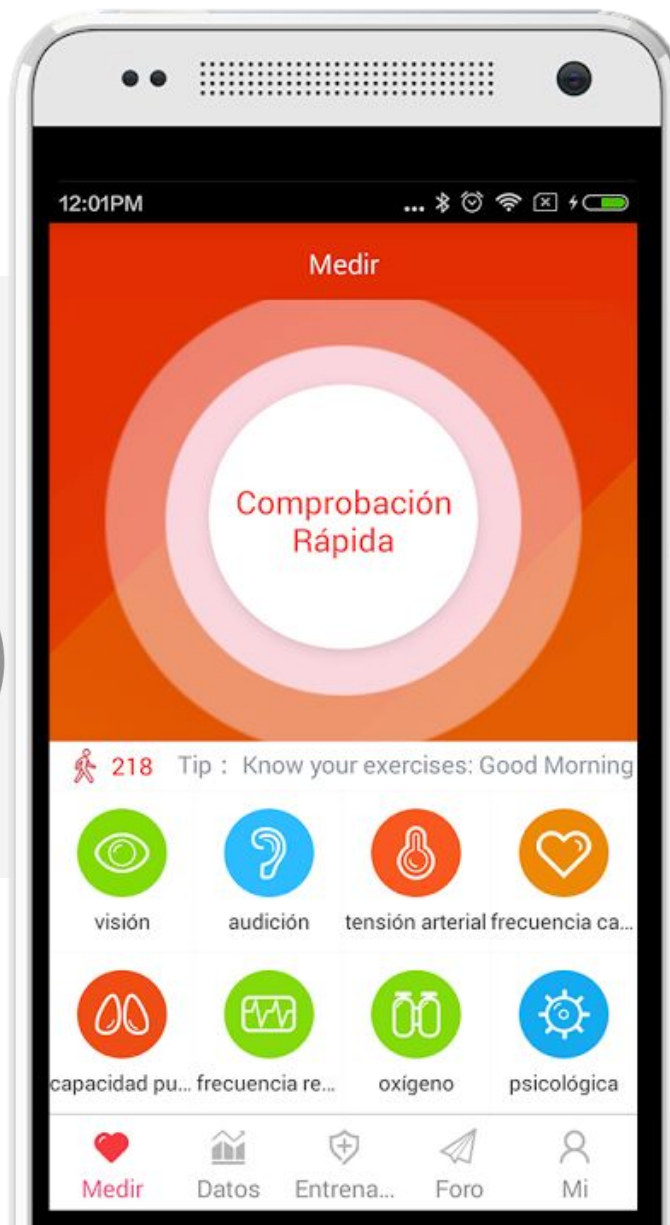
12:01PM

Medir

Comprobación Rápida

218 Tip： Know your exercises: Good Morning

visión
audición
tensión arterial
frecuencia ca...

capacidad pu...
frecuencia re...
oxígeno
psicológica

Medir
Datos
Entrena...
Foro
Mi